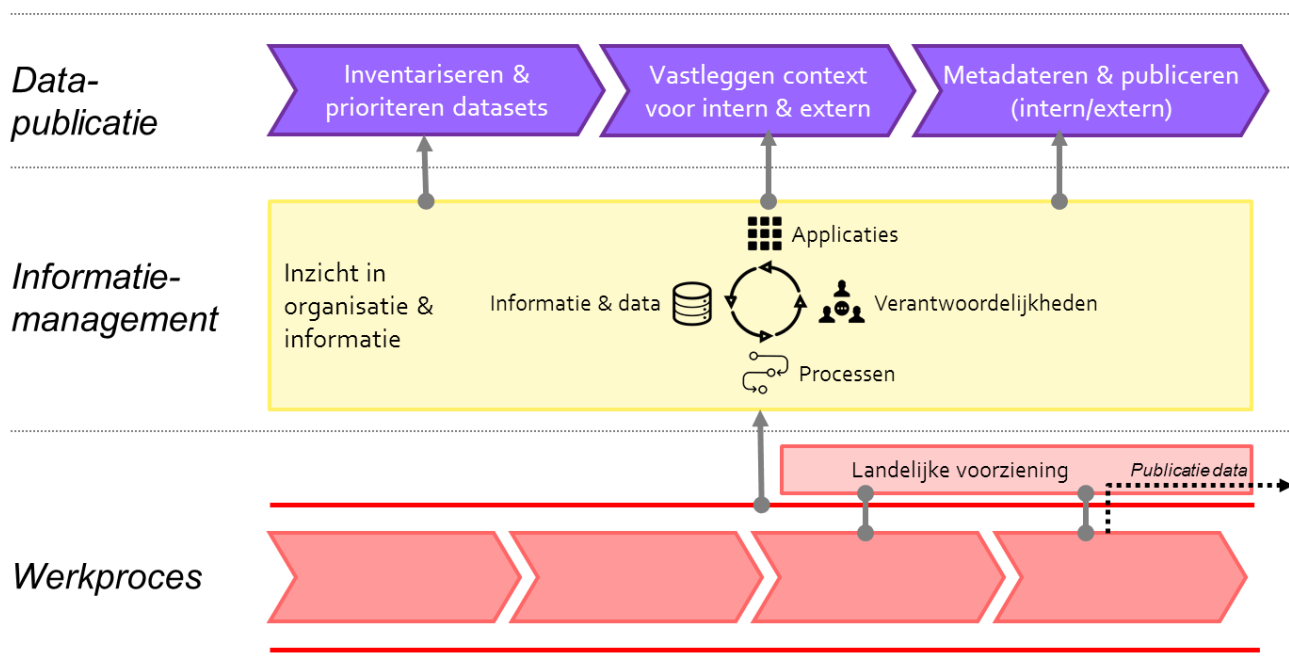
Data-publicatie

Inventariseren & prioriteren datasets

Vastleggen context voor intern & extern

Metadateren & publiceren (intern/extern)

Informatie-management

Inzicht in organisatie & informatie

Applicaties

Informatie & data

Verantwoordelijkheden

Processen

Landelijke voorziening

Publicatie data

Werkproces